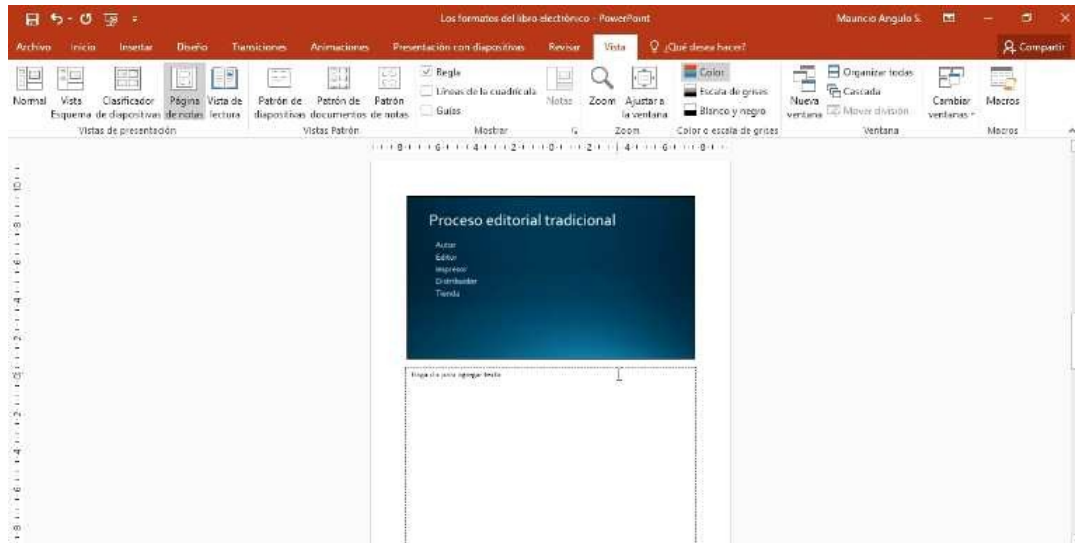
Los formatos del libro electrónico - PowerPoint

Mauricio Angulo S.

Archivo Inicio Insertar Diseño Transiciones Animaciones Presentación con diapositivas Revisar Vista ¿Qué desea hacer?

Compartir

Normal Vista Esquema Clasificador de diapositivas Página de notas Vista de lectura

Vistas de presentación

Patrón de diapositivas Patrón de documentos Patrón de notas

Vistas Patrón

Regla Líneas de la cuadrícula Guías

Notas

Mostrar

Zoom Ajustar a la ventana

Zoom

Color Escala de grises Blanco y negro

Color o escala de grises

Nueva ventana Organizar todas Cascada Mover división

Ventana

Cambiar ventanas

Macros

Macros

Proceso editorial tradicional

Autor
Editor
Impresor
Distribuidor
Tienda

Haga clic para agregar texto